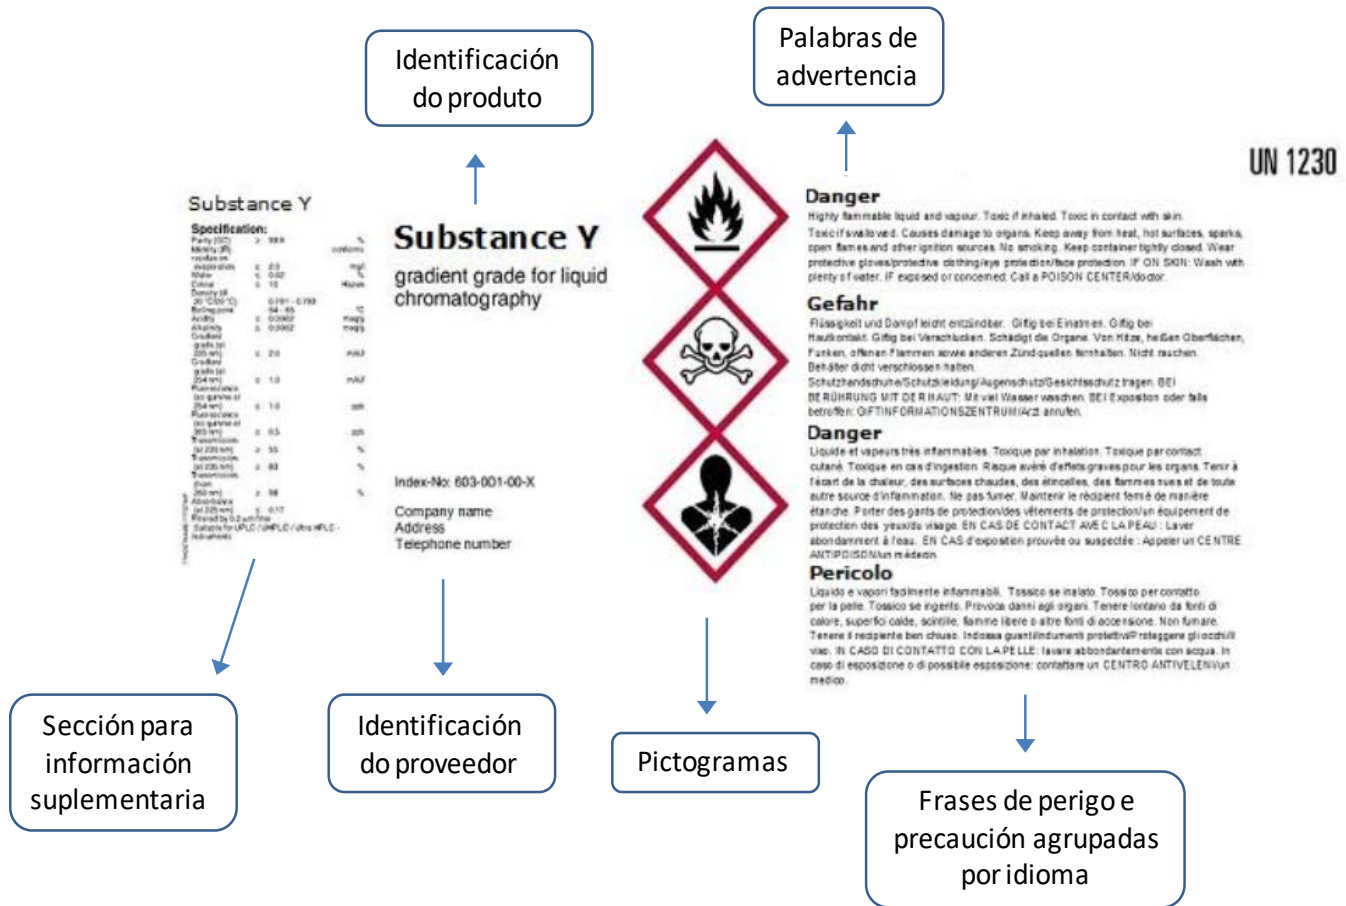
Identificación do produto

Palabras de advertencia

UN 1230

Substance Y

Specification:

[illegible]

Substance Y

gradient grade for liquid chromatography

Index-No: 603-001-00-X

Company name
Address
Telephone number

Danger
Highly flammable liquid and vapour. Toxic if inhaled. Toxic in contact with skin. Toxic if swallowed. Causes damage to organs. Keep away from heat, hot surfaces, sparks, open flames and other ignition sources. No smoking. Keep container tightly closed. Wear protective gloves/protective clothing/eye protection/face protection. IF ON SKIN: Wash with plenty of water. IF exposed or concerned: Call a POISON CENTER/doctor.

Gefahr
Flüssigkeit und Dampf leicht entzündbar. Giftig bei Einatmen. Giftig bei Hautkontakt. Giftig bei Verschlucken. Schädigt die Organe. Von Hitze, heißen Oberflächen, Funken, offenen Flammen sowie anderen Zündquellen fernhalten. Nicht rauchen. Behälter dicht verschlossen halten. Schutzhandschuhe/Schutzkleidung/Augenschutz/Gesichtsschutz tragen. BEI BERÜHRUNG MIT DER HAUT: Mit viel Wasser waschen. BEI Exposition oder falls betroffen: GIFTINFORMATIONSZENTRUM/Arzt anrufen.

Danger
Liquide et vapeurs très inflammables. Toxique par inhalation. Toxique par contact cutané. Toxique en cas d'ingestion. Risque avéré d'effets graves pour les organes. Tenir à l'écart de la chaleur, des surfaces chaudes, des étincelles, des flammes nues et de toute autre source d'inflammation. Ne pas fumer. Maintenir le récipient fermé de manière étanche. Porter des gants de protection/des vêtements de protection/un équipement de protection des yeux/du visage. EN CAS DE CONTACT AVEC LA PEAU : Laver abondamment à l'eau. EN CAS d'exposition prouvée ou suspectée : Appeler un CENTRE ANTIPOISON/un médecin.

Pericolo
Liquido e vapori facilmente infiammabili. Tossico se inalato. Tossico per contatto per la pelle. Tossico se ingerito. Provoca danni agli organi. Tenere lontano da fonti di calore, superfici calde, scintille, fiamme libere o altre fonti di accensione. Non fumare. Tenere il recipiente ben chiuso. Indossare guanti/indumenti protettivi/Proteggere gli occhi/il viso. IN CASO DI CONTATTO CON LA PELLE: lavare abbondantemente con acqua. In caso di esposizione o di possibile esposizione: contattare un CENTRO ANTIVELENI/un medico.

Sección para información suplementaria

Identificación do proveedor

Pictogramas

Frases de perigo e precaución agrupadas por idioma